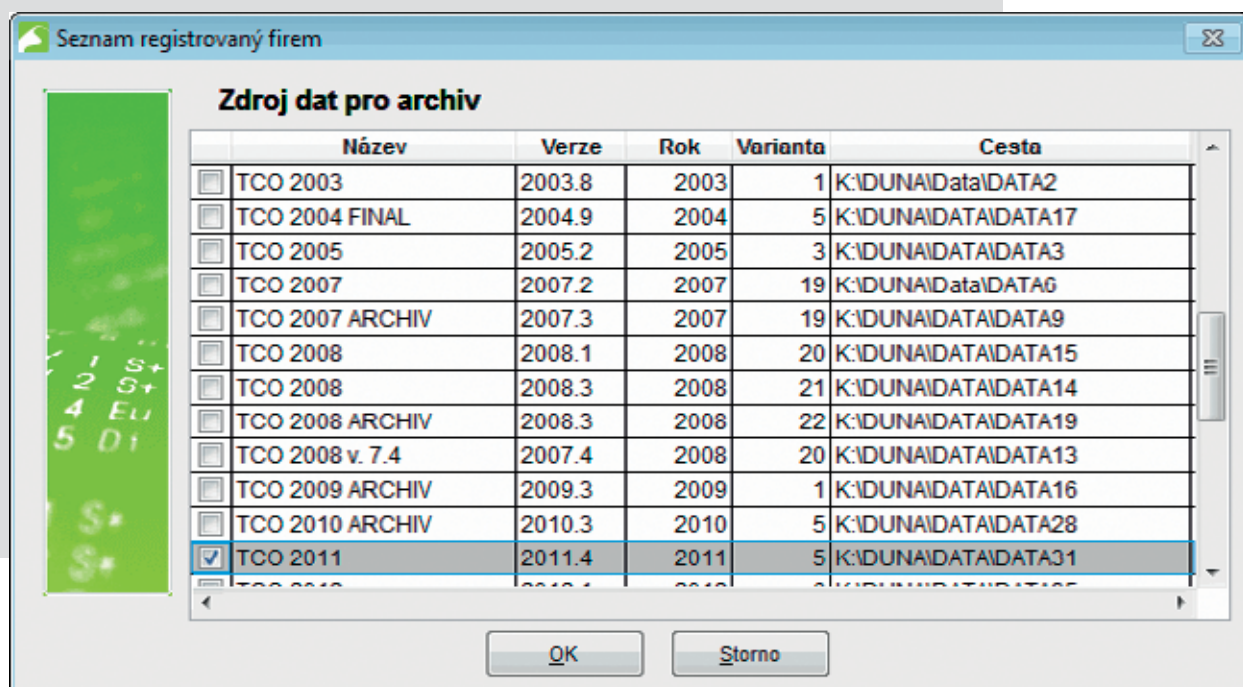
Seznam registrovaný firem

Zdroj dat pro archiv

| | Název | Verze | Rok | Varianta | Cesta |
|---|---|---|---|---|---|
| ☐ | TCO 2003 | 2003.8 | 2003 | 1 | K:\DUNA\Data\DATA2 |
| ☐ | TCO 2004 FINAL | 2004.9 | 2004 | 5 | K:\DUNA\DATA\DATA17 |
| ☐ | TCO 2005 | 2005.2 | 2005 | 3 | K:\DUNA\DATA\DATA3 |
| ☐ | TCO 2007 | 2007.2 | 2007 | 19 | K:\DUNA\Data\DATA6 |
| ☐ | TCO 2007 ARCHIV | 2007.3 | 2007 | 19 | K:\DUNA\DATA\DATA9 |
| ☐ | TCO 2008 | 2008.1 | 2008 | 20 | K:\DUNA\DATA\DATA15 |
| ☐ | TCO 2008 | 2008.3 | 2008 | 21 | K:\DUNA\DATA\DATA14 |
| ☐ | TCO 2008 ARCHIV | 2008.3 | 2008 | 22 | K:\DUNA\DATA\DATA19 |
| ☐ | TCO 2008 v. 7.4 | 2007.4 | 2008 | 20 | K:\DUNA\DATA\DATA13 |
| ☐ | TCO 2009 ARCHIV | 2009.3 | 2009 | 1 | K:\DUNA\DATA\DATA16 |
| ☐ | TCO 2010 ARCHIV | 2010.3 | 2010 | 5 | K:\DUNA\DATA\DATA28 |
| ☑ | TCO 2011 | 2011.4 | 2011 | 5 | K:\DUNA\DATA\DATA31 |
| ☐ | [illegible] | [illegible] | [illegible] | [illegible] | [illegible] |

OK Storno